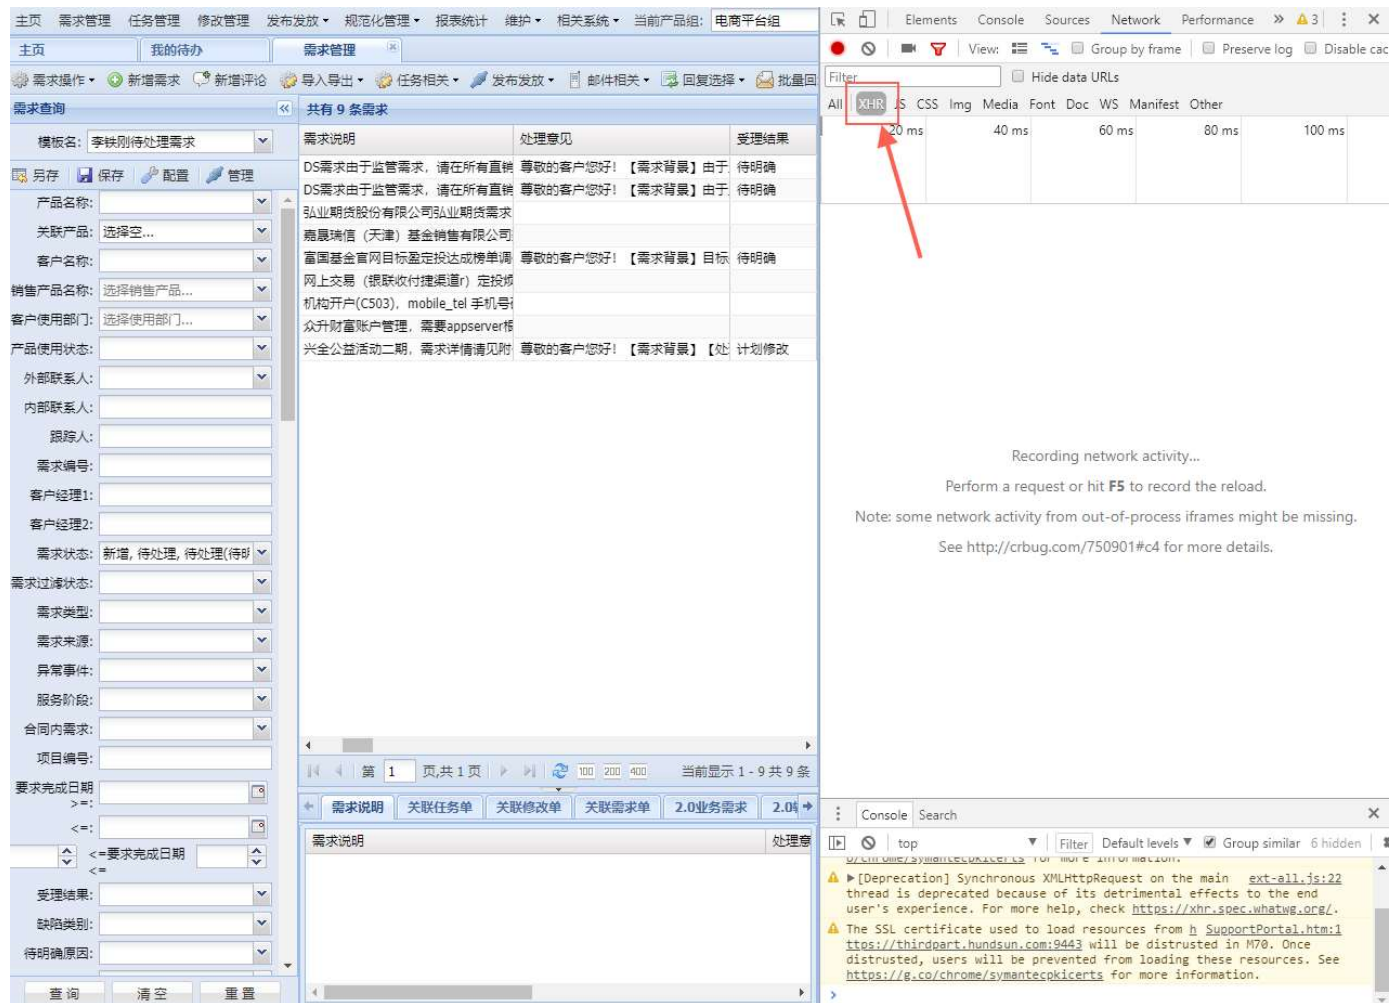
主页 需求管理 任务管理 修改管理 发布发放 ▾ 规范化管理 ▾ 报表统计 维护 ▾ 相关系统 ▾ 当前产品组: 电商平台组

主页 我的待办 需求管理

需求操作 ▾ 新增需求 新增评论 导入导出 ▾ 任务相关 ▾ 发布发放 ▾ 邮件相关 ▾ 回复选择 ▾ 批量回

需求查询

模板名: 李铁刚待处理需求

另存 保存 配置 管理

产品名称:
关联产品: 选择空...
客户名称:
销售产品名称: 选择销售产品...
客户使用部门: 选择使用部门...
产品使用状态:
外部联系人:
内部联系人:
跟踪人:
需求编号:
客户经理1:
客户经理2:
需求状态: 新增, 待处理, 待处理(待时
需求过滤状态:
需求类型:
需求来源:
异常事件:
服务阶段:
合同内需求:
项目编号:
要求完成日期 >=:
<=:
<=要求完成日期 <=
受理结果:
缺陷类别:
待明确原因:

查 询 清 空 重 置

共有 9 条需求

| 需求说明 | 处理意见 | 受理结果 |
|---|---|---|
| DS需求由于监管需求，请在所有直销 | 尊敬的客户您好！【需求背景】由于 | 待明确 |
| DS需求由于监管需求，请在所有直销 | 尊敬的客户您好！【需求背景】由于 | 待明确 |
| 弘业期货股份有限公司弘业期货需求 | | |
| 嘉晟瑞信（天津）基金销售有限公司 | | |
| 富国基金官网目标盈定投达成榜单调 | 尊敬的客户您好！【需求背景】目标 | 待明确 |
| 网上交易（银联收付捷渠道r）定投频 | | |
| 机构开户(C503)，mobile_tel 手机号 | | |
| 众升财富账户管理，需要appserver根 | | |
| 兴全公益活动二期，需求详情请见附 | 尊敬的客户您好！【需求背景】【处 | 计划修改 |

第 1 页,共 1 页 100 200 400 当前显示 1 - 9 共 9 条

需求说明 关联任务单 关联修改单 关联需求单 2.0业务需求 2.0

需求说明 处理意

Elements Console Sources Network Performance » ⚠3

View: Group by frame Preserve log Disable cac

Filter Hide data URLs

All XHR JS CSS Img Media Font Doc WS Manifest Other

20 ms 40 ms 60 ms 80 ms 100 ms

Recording network activity...

Perform a request or hit F5 to record the reload.

Note: some network activity from out-of-process iframes might be missing.

See http://crbug.com/750901#c4 for more details.

Console Search

top Filter Default levels ▾ Group similar 6 hidden

▶[Deprecation] Synchronous XMLHttpRequest on the main thread is deprecated because of its detrimental effects to the end user's experience. For more help, check https://xhr.spec.whatwg.org/. ext-all.js:22

The SSL certificate used to load resources from h ttps://thirdpart.hundsun.com:9443 will be distrusted in M70. Once distrusted, users will be prevented from loading these resources. See https://g.co/chrome/symantecpkicerts for more information. SupportPortal.htm:1